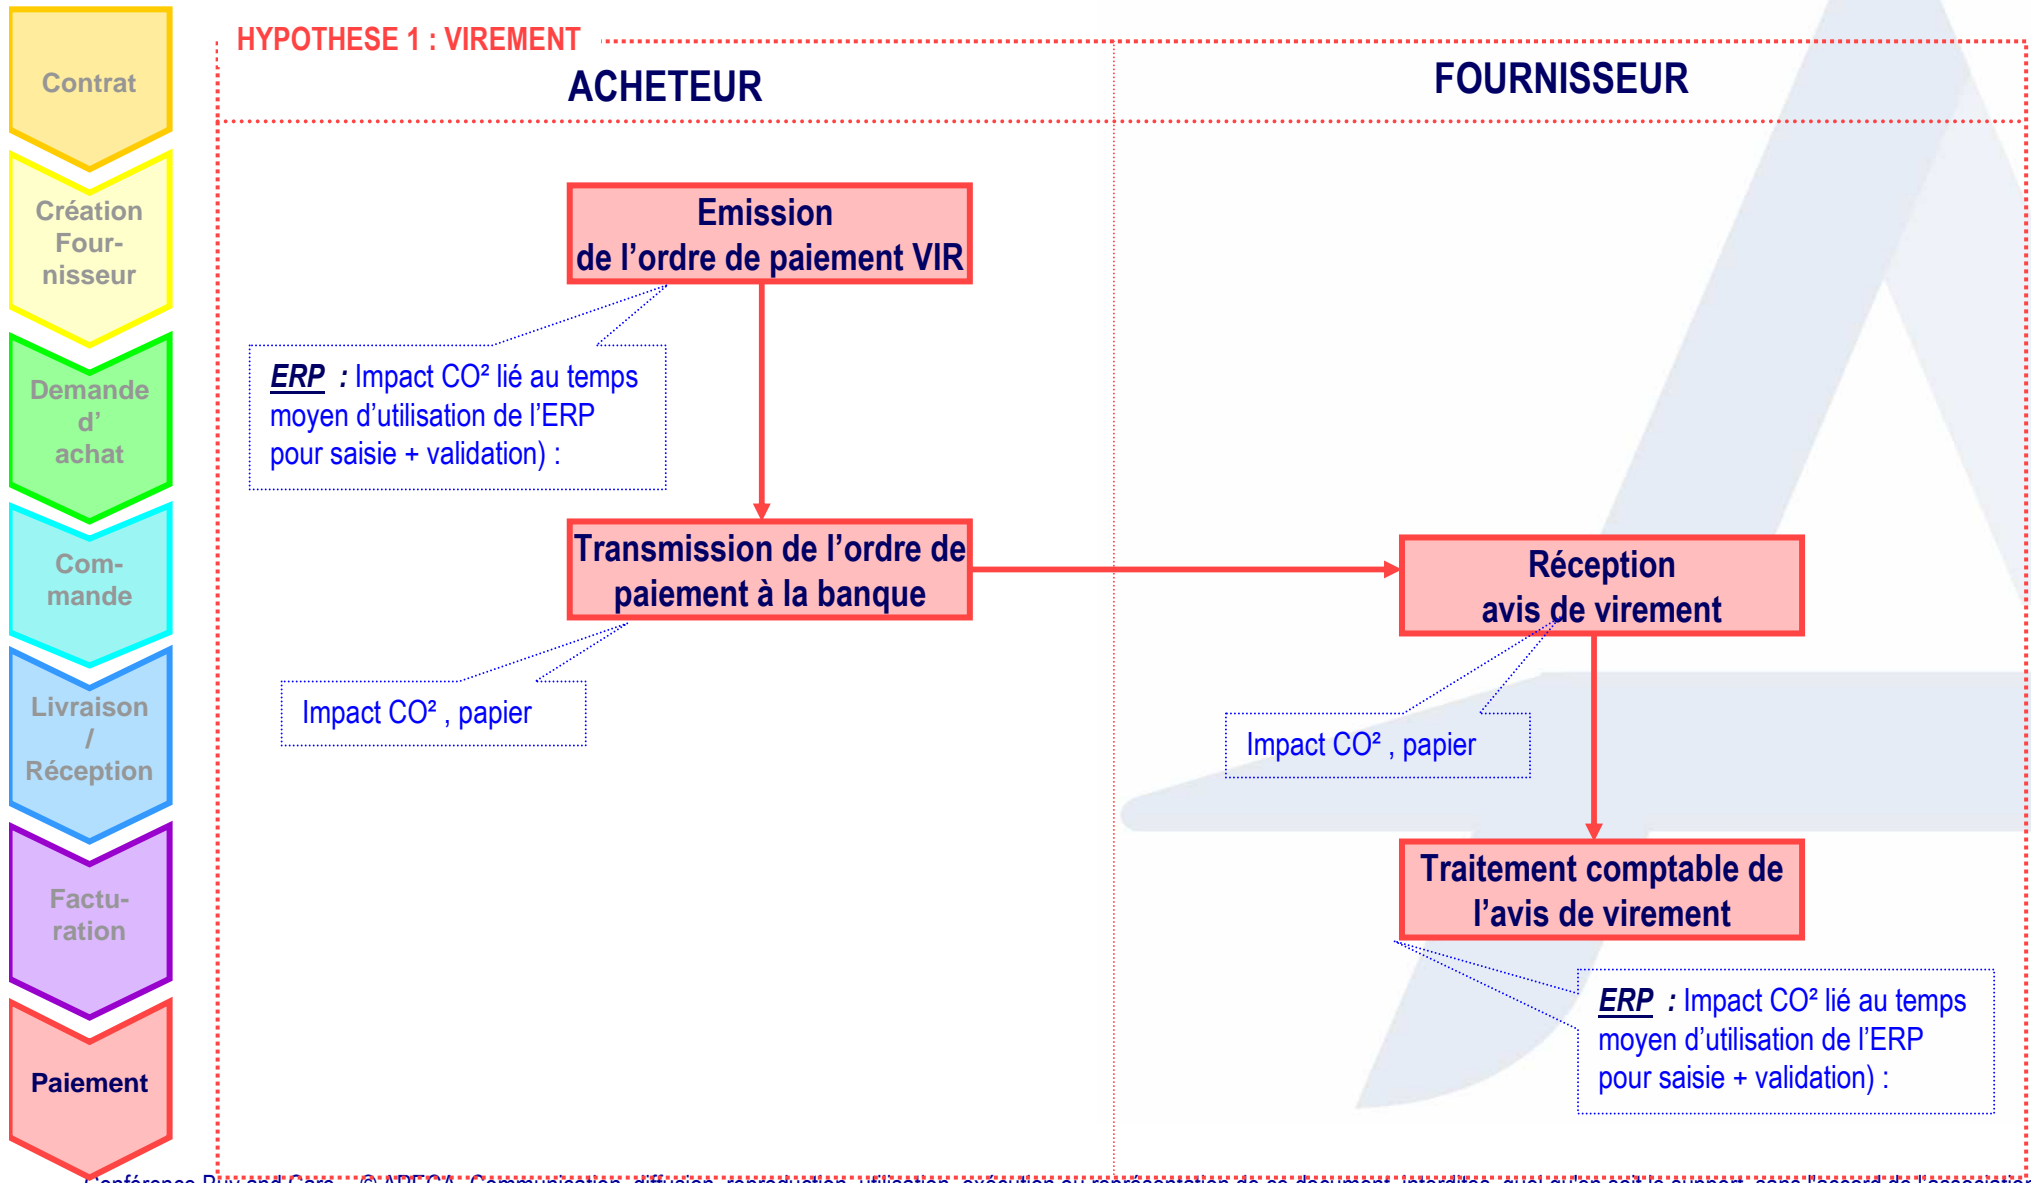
Contrat

Création Fournisseur

Demande d' achat

Commande

Livraison / Réception

Facturation

Paiement

HYPOTHESE 1 : VIREMENT

ACHETEUR

FOURNISSEUR

Emission de l'ordre de paiement VIR

ERP : Impact CO² lié au temps moyen d'utilisation de l'ERP pour saisie + validation) :

Transmission de l'ordre de paiement à la banque

Impact CO² , papier

Réception avis de virement

Impact CO² , papier

Traitement comptable de l'avis de virement

ERP : Impact CO² lié au temps moyen d'utilisation de l'ERP pour saisie + validation) :

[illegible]